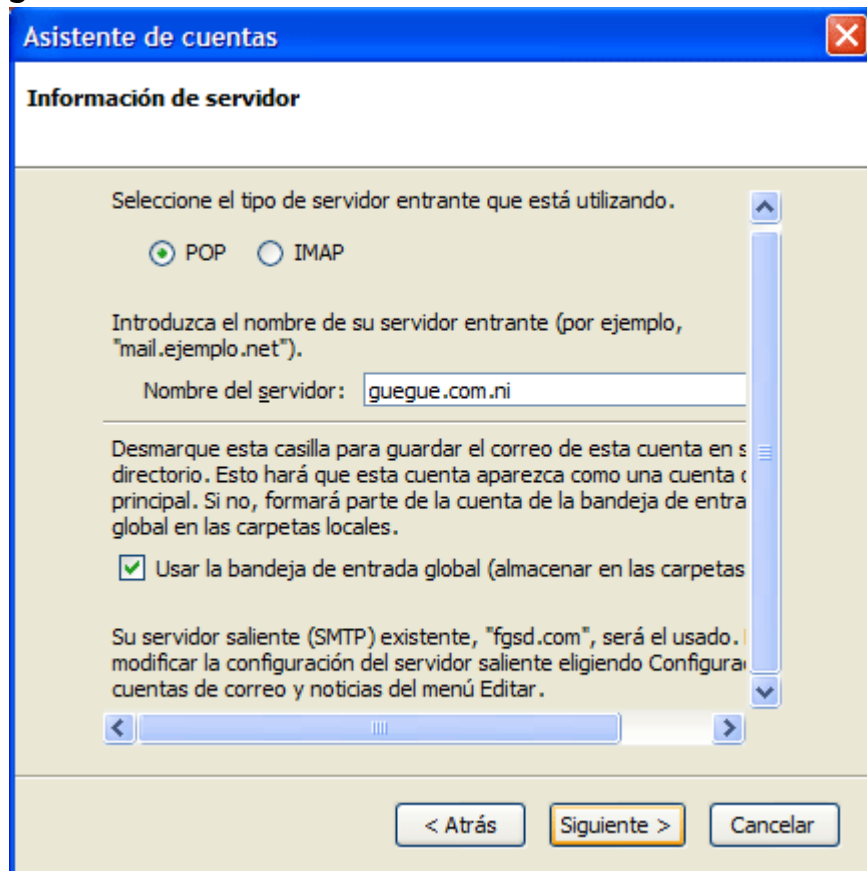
Asistente de cuentas

Información de servidor

Seleccione el tipo de servidor entrante que está utilizando.

POP IMAP

Introduzca el nombre de su servidor entrante (por ejemplo, "mail.ejemplo.net").

Nombre del servidor: guegue.com.ni

Desmarque esta casilla para guardar el correo de esta cuenta en s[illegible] directorio. Esto hará que esta cuenta aparezca como una cuenta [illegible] principal. Si no, formará parte de la cuenta de la bandeja de entra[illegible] global en las carpetas locales.

Usar la bandeja de entrada global (almacenar en las carpetas

Su servidor saliente (SMTP) existente, "fgsd.com", será el usado. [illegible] modificar la configuración del servidor saliente eligiendo Configura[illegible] cuentas de correo y noticias del menú Editar.

< Atrás Siguiente > Cancelar